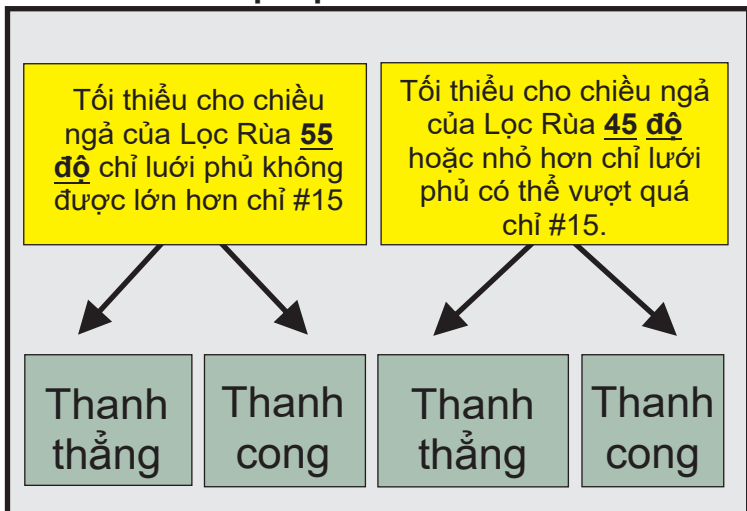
Tối thiểu cho chiều ngả của Lọc Rùa **55 độ** chỉ lưới phủ không được lớn hơn chỉ #15

Tối thiểu cho chiều ngả của Lọc Rùa **45 độ** hoặc nhỏ hơn chỉ lưới phủ có thể vượt quá chỉ #15.

Thanh thẳng

Thanh cong

Thanh thẳng

Thanh cong